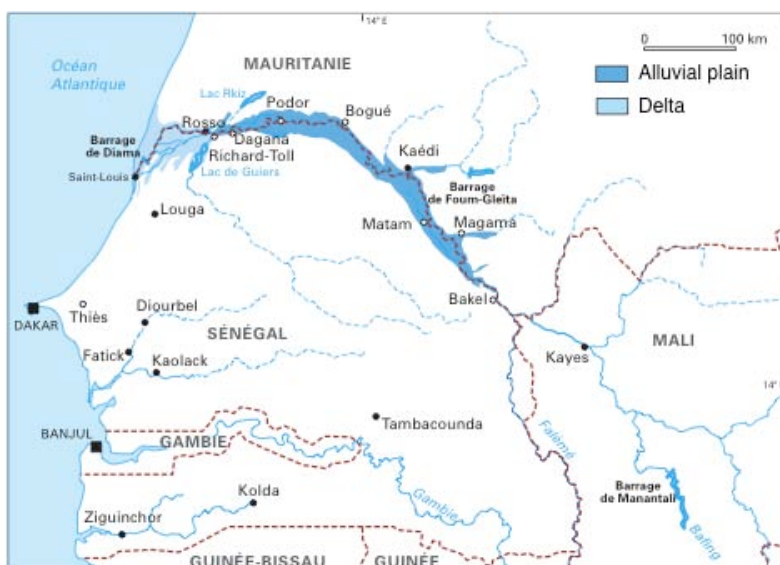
14° E

0 100 km

Alluvial plain

Delta

Océan Atlantique

MAURITANIE

Lac Rkiz

Podor

Bogué

Rosso

Dagana

Richard-Toll

Lac de Guiers

Barrage de Diama

Saint-Louis

Kaédi

Barrage de Foum-Gleïta

Matam

Magama

Louga

Bakel

DAKAR

Thiès

Diourbel

SÉNÉGAL

Fatick

Kaolack

MALI

Kayes

14°

Tambacounda

BANJUL

GAMBIE

Falémé

Barrage de Manantali

Kolda

Gambie

Ziguinchor

Bafing

GUINÉE-BISSAU

GUINÉE